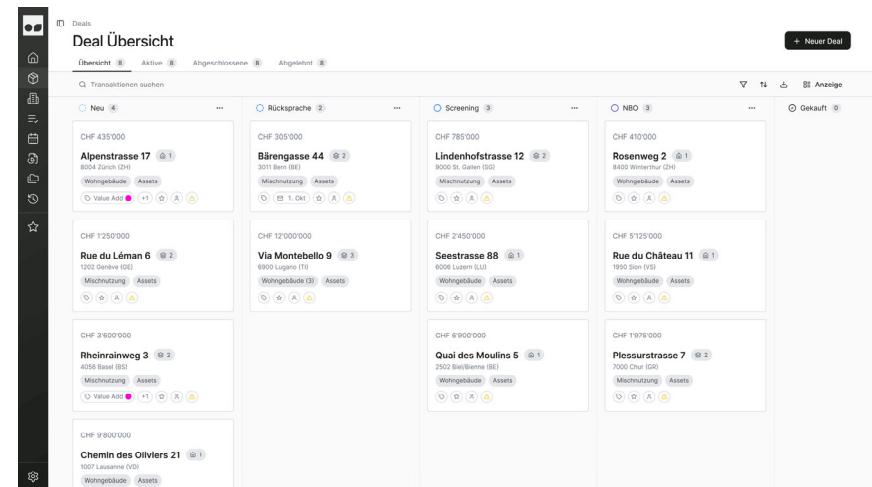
Deals

Deal Übersicht

+ Neuer Deal

Übersicht 8 Aktive 8 Abgeschlossene 8 Abgelehnt 8

Q Transaktionen suchen

Anzeige

Neu 4

CHF 435'000

Alpenstrasse 17 1

8004 Zürich (ZH)

Wohngebäude Assets

Value Add +1

CHF 1'250'000

Rue du Léman 6 2

1202 Genève (GE)

Mischnutzung Assets

CHF 3'600'000

Rheinrainweg 3 2

4056 Basel (BS)

Mischnutzung Assets

Value Add +1

CHF 9'800'000

Chemin des Oliviers 21 1

1007 Lausanne (VD)

Wohngebäude Assets

Rücksprache 2

CHF 305'000

Bärengasse 44 2

3011 Bern (BE)

Mischnutzung Assets

1. Okt

CHF 12'000'000

Via Montebello 9 3

6900 Lugano (TI)

Wohngebäude (3) Assets

Screening 3

CHF 785'000

Lindenhofstrasse 12 2

9000 St. Gallen (SG)

Mischnutzung Assets

CHF 2'450'000

Seestrasse 88 1

6006 Luzern (LU)

Wohngebäude Assets

CHF 6'900'000

Quai des Moulins 5 1

2502 Biel/Bienne (BE)

Wohngebäude Assets

NBO 3

CHF 410'000

Rosenweg 2 1

8400 Winterthur (ZH)

Wohngebäude Assets

CHF 5'125'000

Rue du Château 11 1

1950 Sion (VS)

Wohngebäude Assets

CHF 1'975'000

Plessurstrasse 7 2

7000 Chur (GR)

Mischnutzung Assets

Gekauft 0